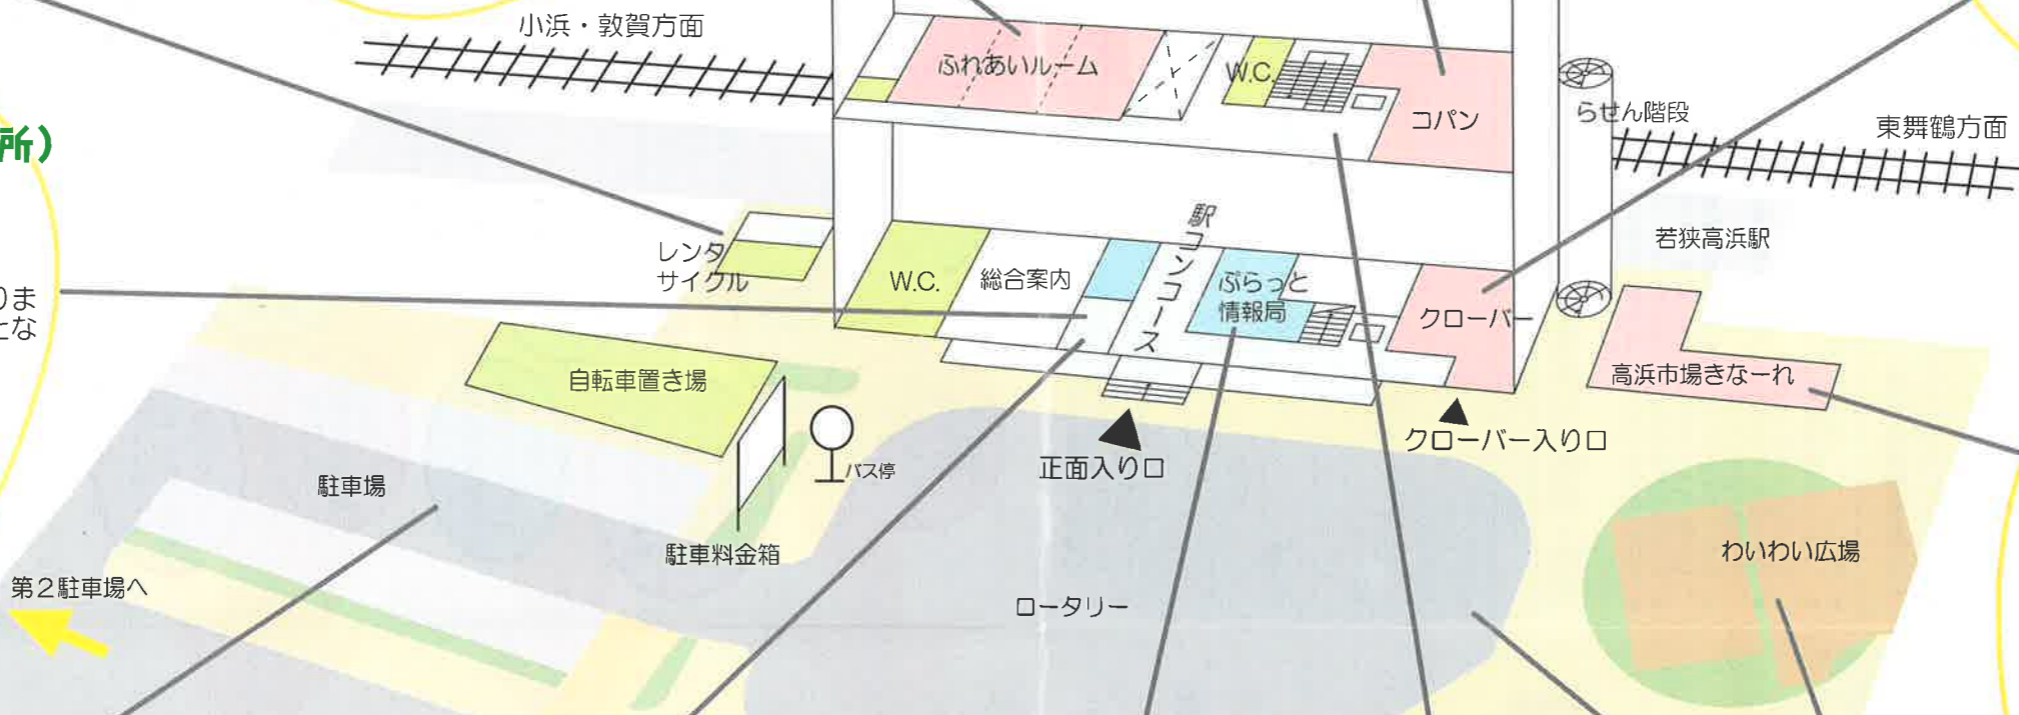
小浜・敦賀方面
ふれあいルーム
W.C.
コパン
らせん階段
東舞鶴方面
所）
若狭高浜駅
レンタサイクル
W.C.
総合案内
駅コンコース
ぷらっと情報局
クローバー
高浜市場きなーれ
りま
とな
自転車置き場
バス停
正面入り口
クローバー入り口
駐車場
駐車料金箱
わいわい広場
第２駐車場へ
ロータリー